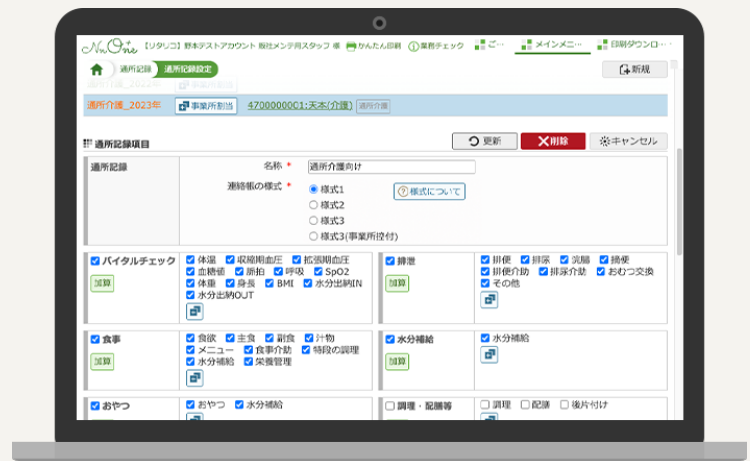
NnOne 【リタリコ】野本テストアカウント 娯社メンテ用スタッフ 様 かんたん印刷 業務チェック ご… メインメニ… 印刷ダウンロ…

通所記録 通所記録設定

新規

通所介護_2023年 事業所割当 4700000001:天本(介護) 通所介護

通所記録項目

更新 削除 キャンセル

通所記録

名称 * 通所介護向け

連絡帳の様式 *
様式1
様式2
様式3
様式3(事業所控付)

様式について

バイタルチェック
加算
体温 収縮期血圧 拡張期血圧 血糖値 脈拍 呼吸 SpO2 体重 身長 BMI 水分出納IN 水分出納OUT

排泄
加算
排便 排尿 浣腸 摘便 排便介助 排尿介助 おむつ交換 その他

食事
加算
食欲 主食 副食 汁物 メニュー 食事介助 特段の調理 水分補給 栄養管理

水分補給
加算
水分補給

おやつ
おやつ 水分補給

調理・配膳等
調理 配膳 後片付け